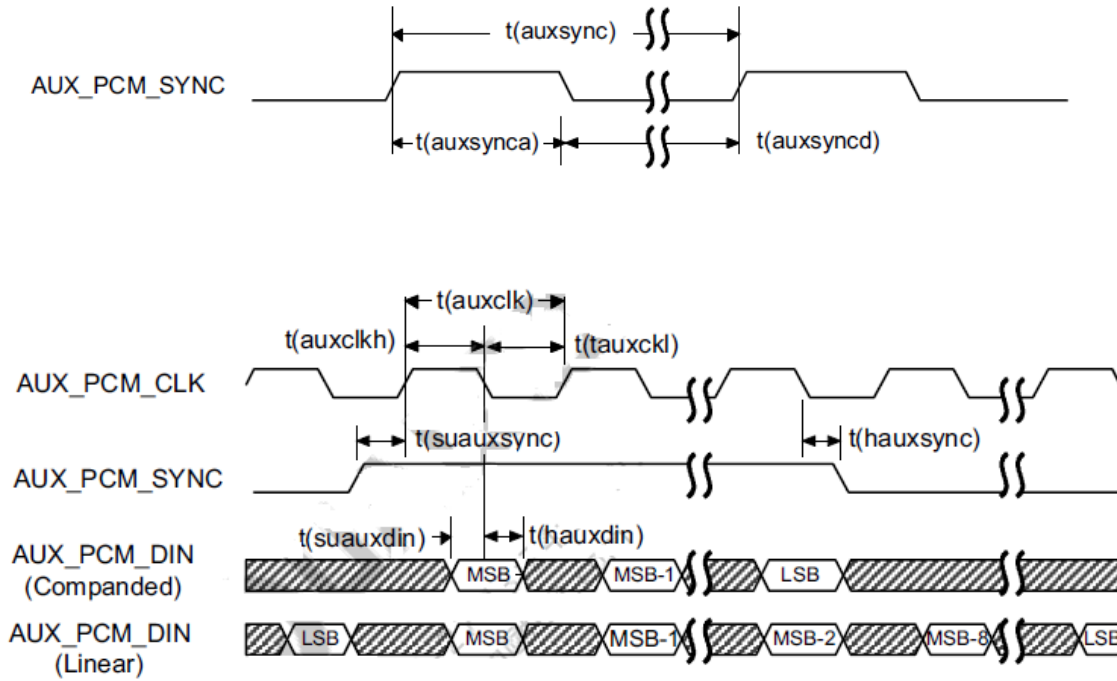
t(auxsync)

AUX_PCM_SYNC

t(auxsynca)

t(auxsyncd)

t(auxclk)

t(auxclkh)

t(tauxckl)

AUX_PCM_CLK

t(suauxsync)

t(hauxsync)

AUX_PCM_SYNC

t(suauxdin)

t(hauxdin)

AUX_PCM_DIN (Companded)

MSB

MSB-1

LSB

AUX_PCM_DIN (Linear)

LSB

MSB

MSB-1

MSB-2

MSB-8

LSB